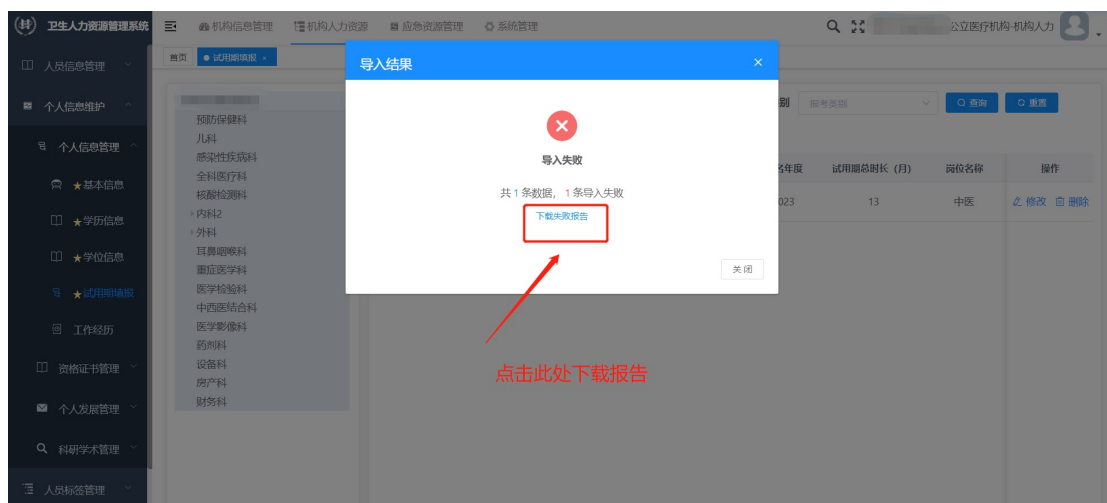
卫生人力资源管理系统

机构信息管理 机构人力资源 应急资源管理 系统管理

公立医疗机构-机构人力

人员信息管理

个人信息维护

个人信息管理

★基本信息

★学历信息

★学位信息

★试用期填报

工作经历

资格证书管理

个人发展管理

科研学术管理

人员标签管理

首页 试用期填报 ×

预防保健科
儿科
感染性疾病科
全科医疗科
核酸检测科
内科2
外科
耳鼻咽喉科
重症医学科
医学检验科
中西医结合科
医学影像科
药剂科
设备科
房产科
财务科

别 报考类别 查询 重置

| 名年度 | 试用期总时长（月） | 岗位名称 | 操作 |
|---|---|---|---|
| 023 | 13 | 中医 | 修改 删除 |

导入结果 ×

导入失败

共 1 条数据， 1 条导入失败

下载失败报告

关闭

点击此处下载报告